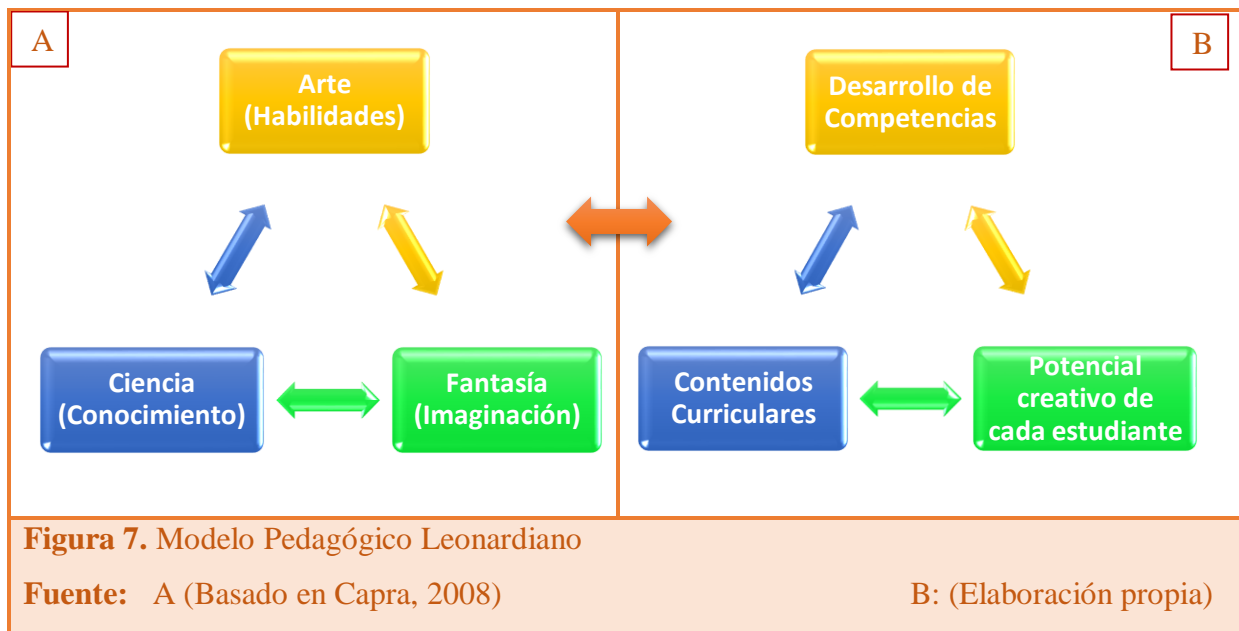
A

Arte
(Habilidades)

Ciencia
(Conocimiento)

Fantasía
(Imaginación)

B

Desarrollo de
Competencias

Contenidos
Curriculares

Potencial
creativo de
cada estudiante

**Figura 7.** Modelo Pedagógico Leonardiano

**Fuente:** A (Basado en Capra, 2008) B: (Elaboración propia)